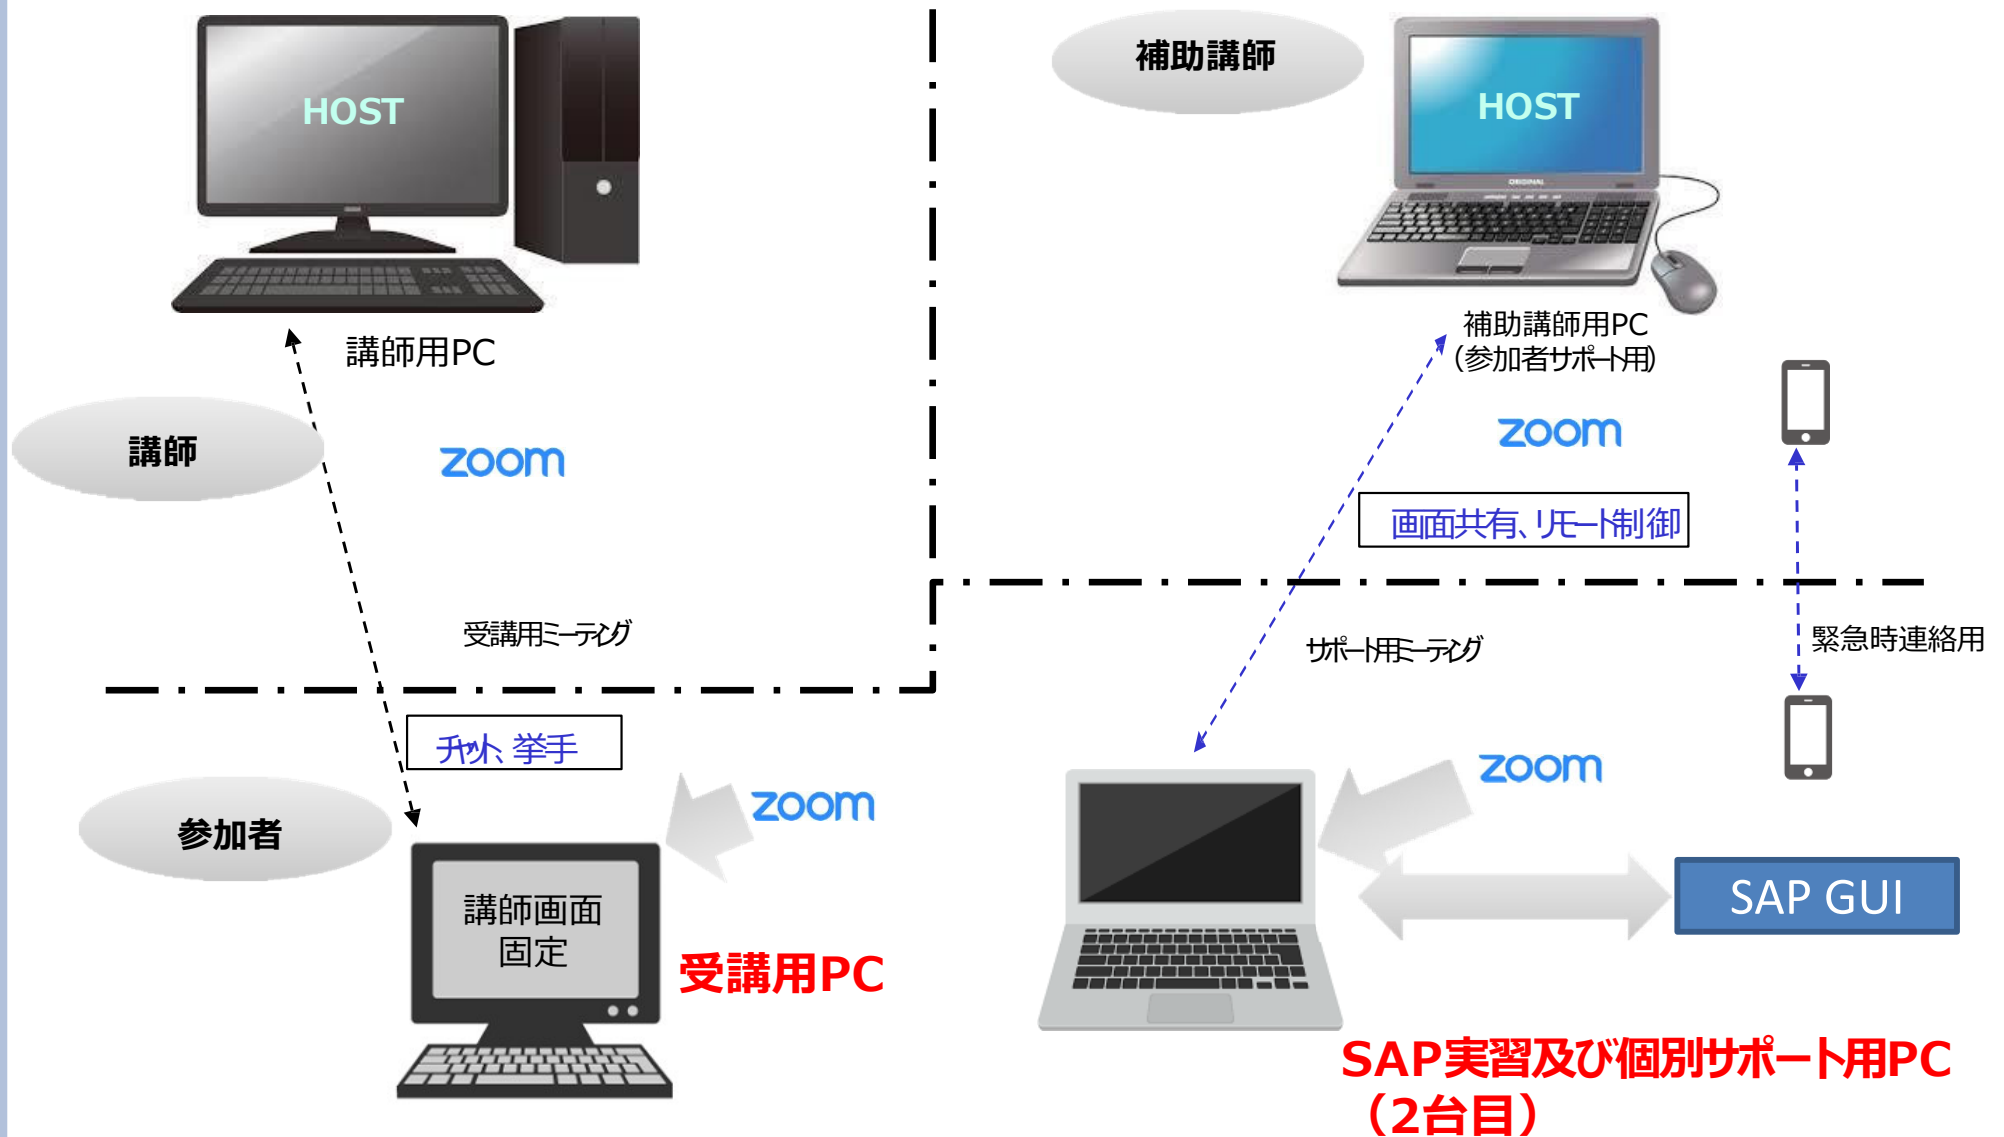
HOST

講師用PC

講師

zoom

補助講師

HOST

補助講師用PC
(参加者サポート用)

zoom

画面共有、リモート制御

受講用ミーティング

サポート用ミーティング

緊急時連絡用

チャット、挙手

zoom

参加者

講師画面
固定

受講用PC

zoom

SAP GUI

SAP実習及び個別サポート用PC
(2台目)